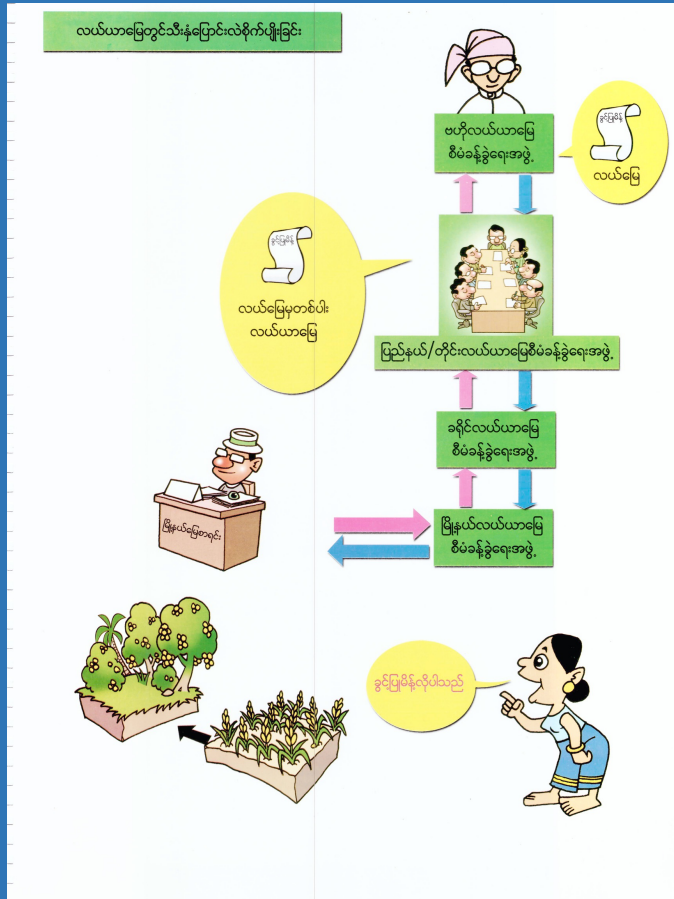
လယ်ယာမြေတွင်သီးနှံပြောင်းလဲစိုက်ပျိုးခြင်း

ဗဟိုလယ်ယာမြေ စီမံခန့်ခွဲရေးအဖွဲ့

ခွင့်ပြုမိန့်

လယ်မြေ

ခွင့်ပြုမိန့်

လယ်မြေမှတစ်ပါး လယ်ယာမြေ

ပြည်နယ်/တိုင်းလယ်ယာမြေစီမံခန့်ခွဲရေးအဖွဲ့

ခရိုင်လယ်ယာမြေ စီမံခန့်ခွဲရေးအဖွဲ့

မြို့နယ်လယ်ယာမြေစာရင်း

မြို့နယ်လယ်ယာမြေ စီမံခန့်ခွဲရေးအဖွဲ့

ခွင့်ပြုမိန့်လိုပါသည်